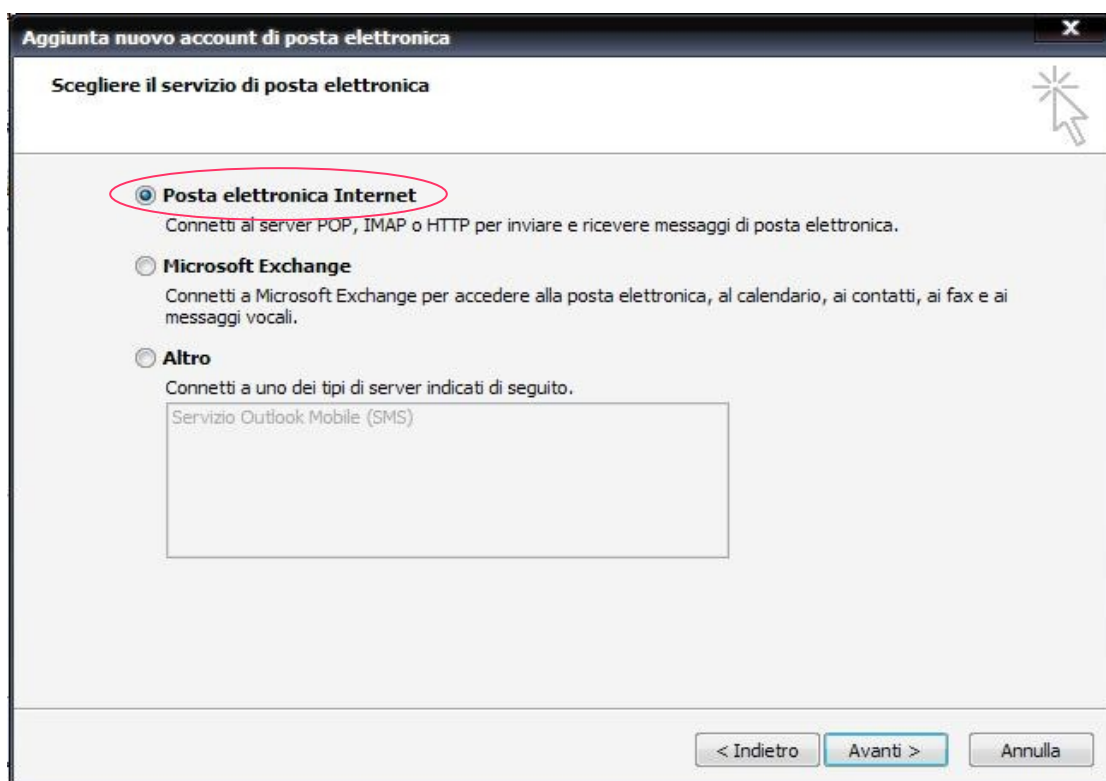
Aggiunta nuovo account di posta elettronica

X

Scegliere il servizio di posta elettronica

Posta elettronica Internet

Connetti al server POP, IMAP o HTTP per inviare e ricevere messaggi di posta elettronica.

Microsoft Exchange

Connetti a Microsoft Exchange per accedere alla posta elettronica, al calendario, ai contatti, ai fax e ai messaggi vocali.

Altro

Connetti a uno dei tipi di server indicati di seguito.

Servizio Outlook Mobile (SMS)

< Indietro

Avanti >

Annulla